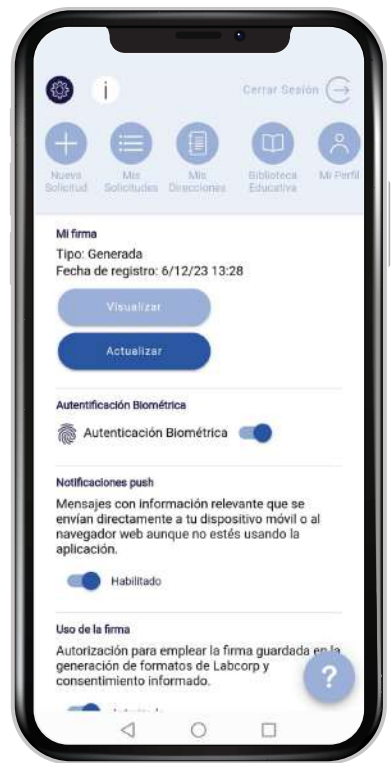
Cerrar Sesión

Nueva Solicitud

Mis Solicitudes

Mis Direcciones

Biblioteca Educativa

Mi Perfil

Mi firma

Tipo: Generada

Fecha de registro: 6/12/23 13:28

Visualizar

Actualizar

Autentificación Biométrica

Autenticación Biométrica

Notificaciones push

Mensajes con información relevante que se envían directamente a tu dispositivo móvil o al navegador web aunque no estés usando la aplicación.

Habilitado

Uso de la firma

Autorización para emplear la firma guardada en la generación de formatos de Labcorp y consentimiento informado.

?

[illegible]